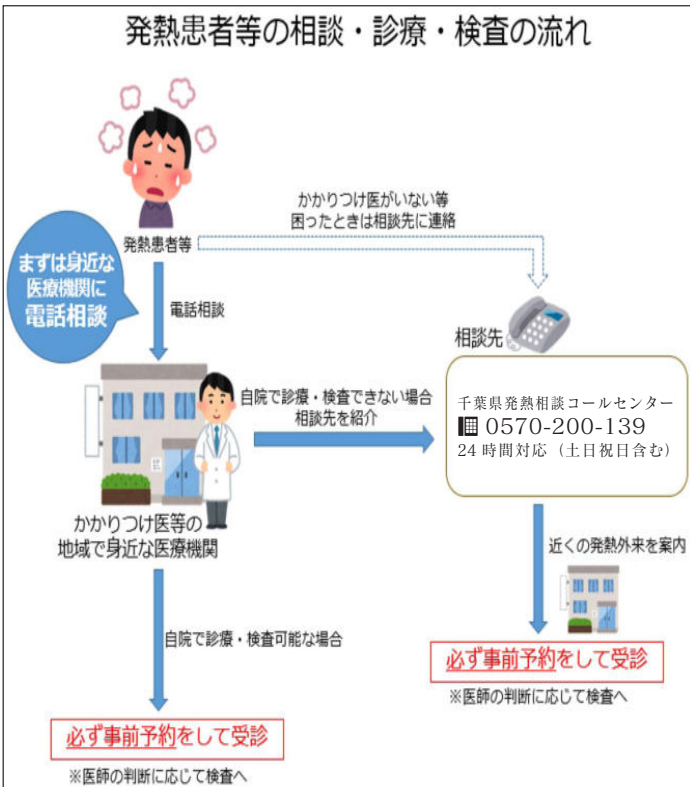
発熱患者等の相談・診療・検査の流れ

発熱患者等

かかりつけ医がいない等
困ったときは相談先に連絡

まずは身近な
医療機関に
電話相談

電話相談

相談先

千葉県発熱相談コールセンター
0570-200-139
24時間対応（土日祝日含む）

自院で診療・検査できない場合
相談先を紹介

かかりつけ医等の
地域で身近な医療機関

近くの発熱外来を案内

自院で診療・検査可能な場合

必ず事前予約をして受診
※医師の判断に応じて検査へ

必ず事前予約をして受診
※医師の判断に応じて検査へ